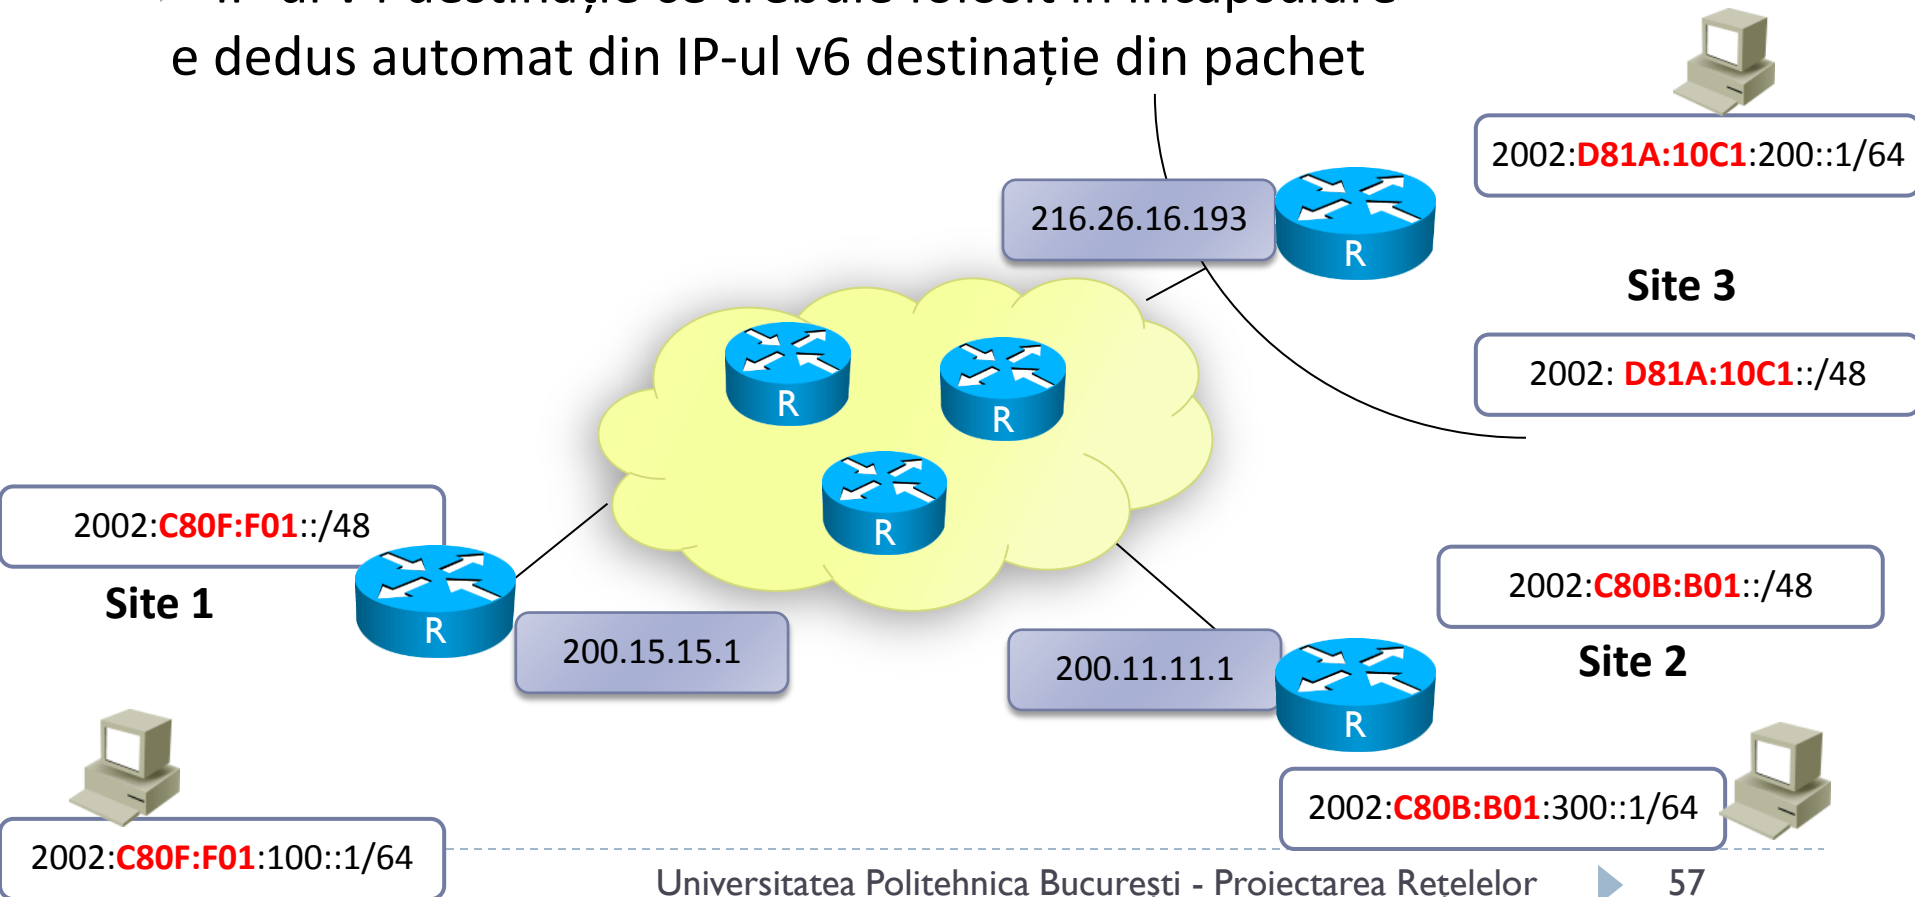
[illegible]
e dedus automat din IP-ul v6 destinație din pachet

2002:D81A:10C1:200::1/64

216.26.16.193

R

Site 3

2002: D81A:10C1::/48

R

R

R

2002:C80F:F01::/48

Site 1

R

200.15.15.1

200.11.11.1

R

2002:C80B:B01::/48

Site 2

2002:C80B:B01:300::1/64

2002:C80F:F01:100::1/64

Universitatea Politehnica Bucuresti - Proiectarea Retelelor 57